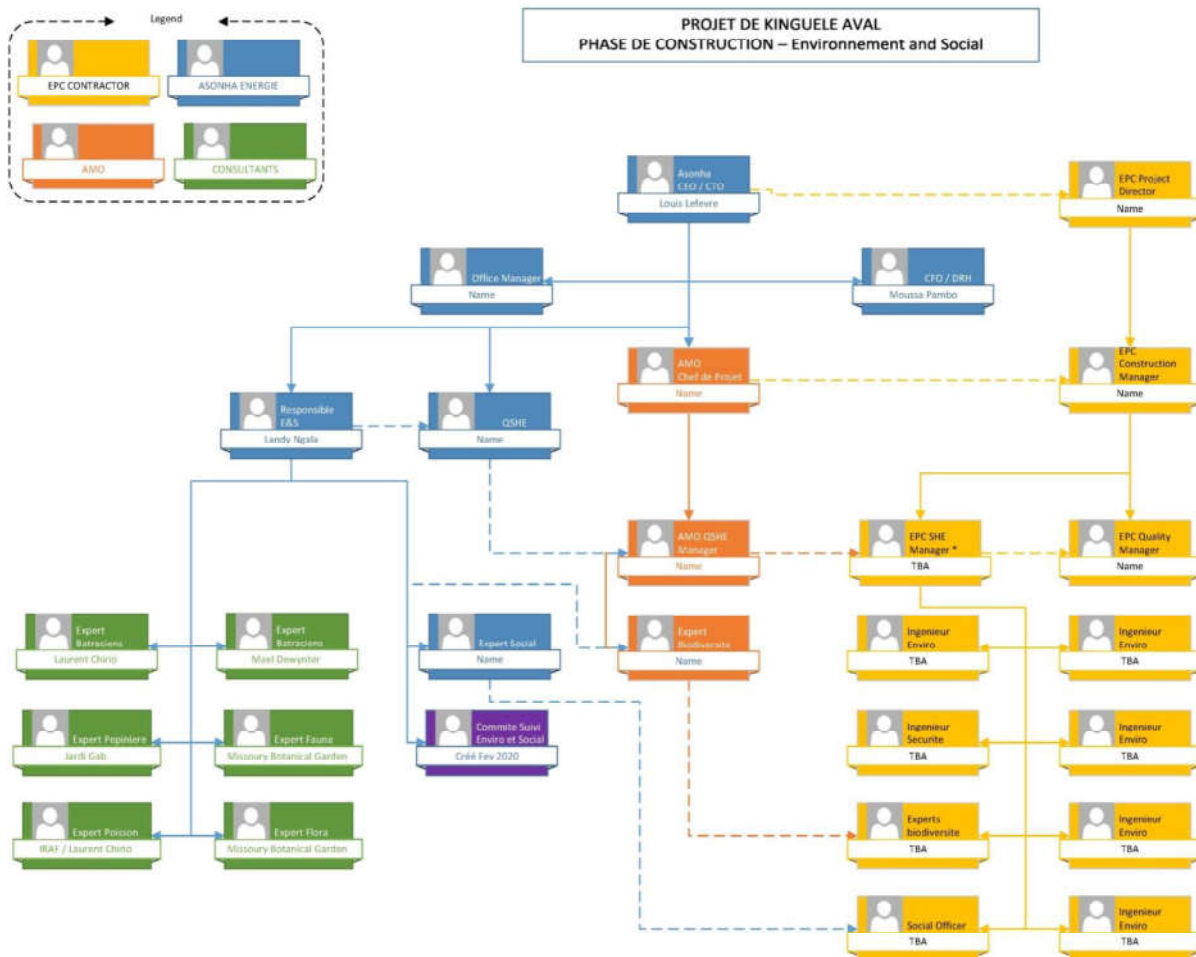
Legend

EPC CONTRACTOR

ASONHA ENERGIE

AMO

CONSULTANTS

PROJET DE KINGUELE AVAL
PHASE DE CONSTRUCTION – Environnement and Social

Asonha CEO / CTO
Louis Lefevre

EPC Project Director
Name

Office Manager
Name

CFO / DRH
Moussa Pambo

AMO Chef de Projet
Name

EPC Construction Manager
Name

Responsible E&S
Landy Ngala

QSHE
Name

AMO QSHE Manager
Name

EPC SHE Manager *
TBA

EPC Quality Manager
Name

Expert Batraciens
Laurent Chirio

Expert Batraciens
Mael Dewynter

Expert Social
Name

Expert Biodiversite
Name

Ingenieur Enviro
TBA

Ingenieur Enviro
TBA

Expert Pepiniere
Jardi Gab

Expert Fauna
Missoury Botanical Garden

Commite Suivi Enviro et Social
Créé Fev 2020

Ingenieur Securite
TBA

Ingenieur Enviro
TBA

Expert Poisson
IRAF / Laurent Chirio

Expert Flora
Missoury Botanical Garden

Experts biodiversite
TBA

Ingenieur Enviro
TBA

Social Officer
TBA

Ingenieur Enviro
TBA